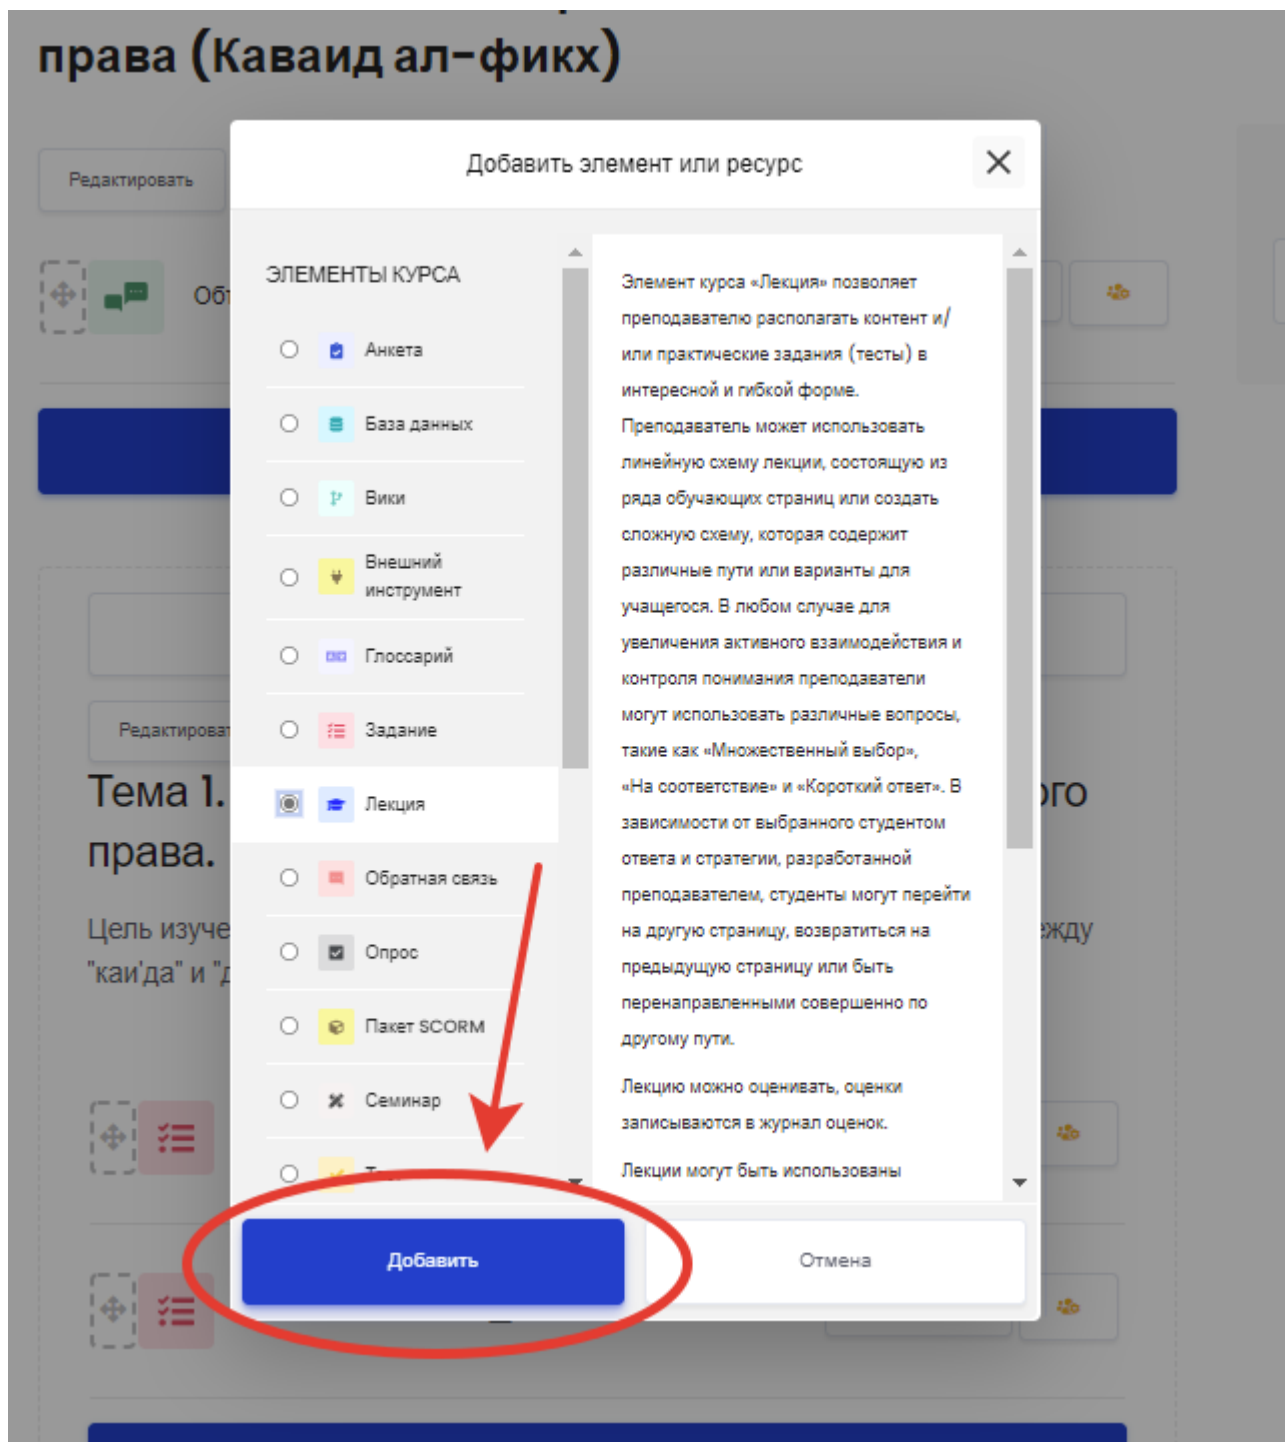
права (Каваид ал-фикх)

Редактировать

Об

Редактироват

Тема 1.

права.

ого

Цель изуче

"каи'да" и "д

жду

Добавить элемент или ресурс

ЭЛЕМЕНТЫ КУРСА

Анкета

База данных

Вики

Внешний инструмент

Глоссарий

Задание

Лекция

Обратная связь

Опрос

Пакет SCORM

Семинар

Т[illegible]

Элемент курса «Лекция» позволяет преподавателю располагать контент и/или практические задания (тесты) в интересной и гибкой форме.

Преподаватель может использовать линейную схему лекции, состоящую из ряда обучающих страниц или создать сложную схему, которая содержит различные пути или варианты для учащегося. В любом случае для увеличения активного взаимодействия и контроля понимания преподаватели могут использовать различные вопросы, такие как «Множественный выбор», «На соответствие» и «Короткий ответ». В зависимости от выбранного студентом ответа и стратегии, разработанной преподавателем, студенты могут перейти на другую страницу, возвратиться на предыдущую страницу или быть перенаправленными совершенно по другому пути.

Лекцию можно оценивать, оценки записываются в журнал оценок.

Лекции могут быть использованы

Добавить

Отмена